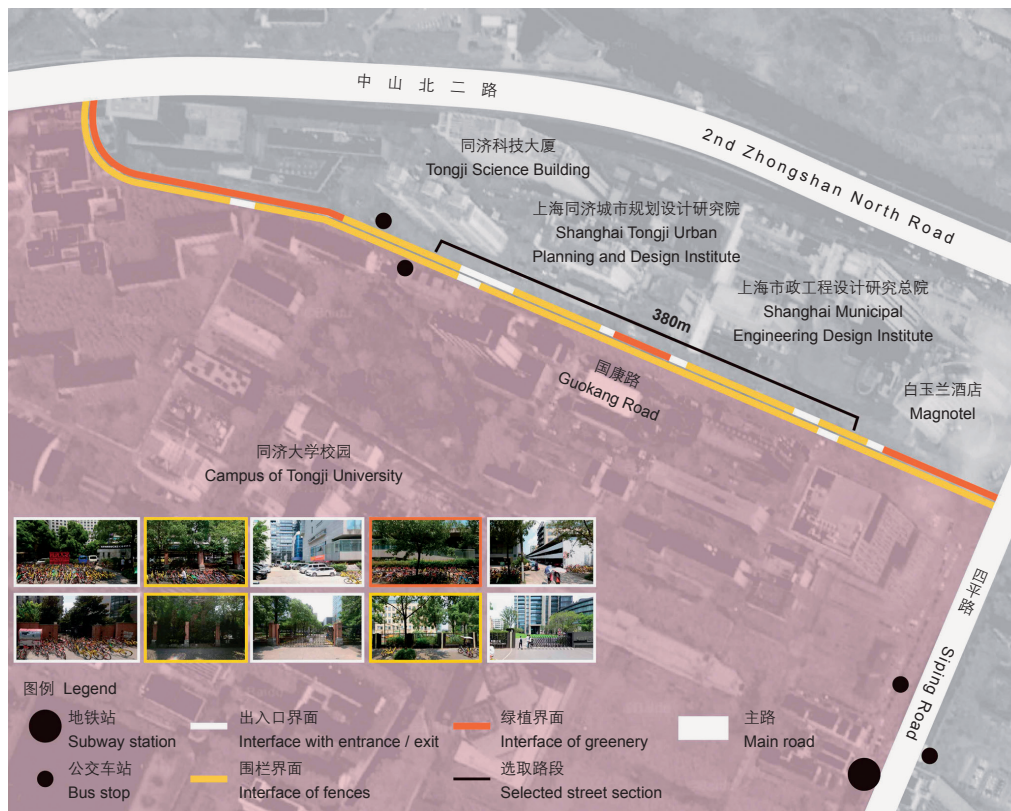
中山北二路

2nd Zhongshan North Road

同济科技大厦
Tongji Science Building

上海同济城市规划设计研究院
Shanghai Tongji Urban Planning and Design Institute

上海市政工程设计研究总院
Shanghai Municipal Engineering Design Institute

380m

国康路
Guokang Road

白玉兰酒店
Magnotel

同济大学校园
Campus of Tongji University

四平路
Siping Road

图例 Legend

地铁站
Subway station

公交车站
Bus stop

出入口界面
Interface with entrance / exit

围栏界面
Interface of fences

绿植界面
Interface of greenery

选取路段
Selected street section

主路
Main road